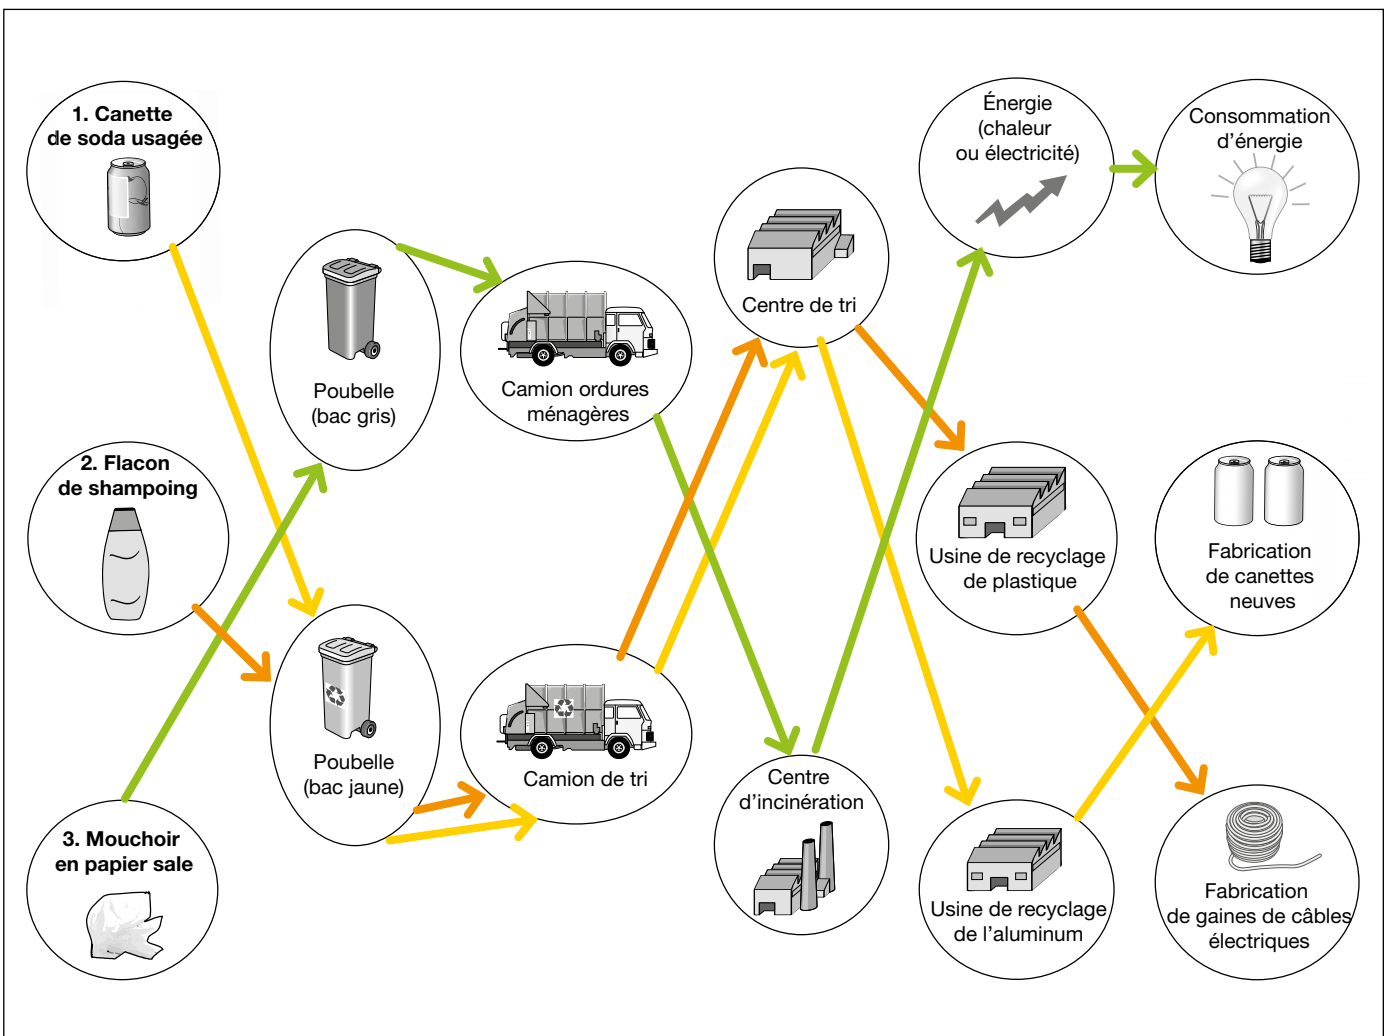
1. Canette de soda usagée

2. Flacon de shampoing

3. Mouchoir en papier sale

Poubelle (bac gris)

Poubelle (bac jaune)

Camion ordures ménagères

Camion de tri

Centre de tri

Centre d'incinération

Énergie (chaleur ou électricité)

Consommation d'énergie

Usine de recyclage de plastique

Usine de recyclage de l'aluminum

Fabrication de canettes neuves

Fabrication de gaines de câbles électriques